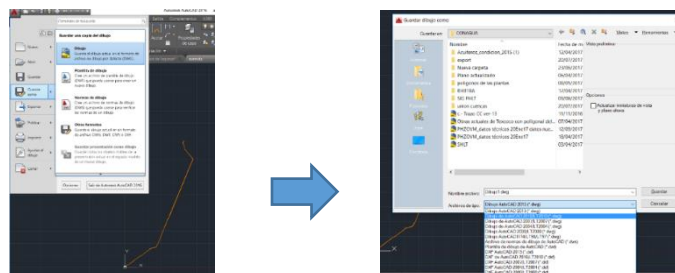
Guardar una copia del dibujo

Dibujo
Guarda el dibujo actual en formato de archivo de dibujo por defecto (DWG).

Plantilla de dibujo
Crea un archivo de plantilla de dibujo (DWT) que puede usarse para crear dibujos nuevos.

Normas de dibujo
Crea un archivo de normas de dibujo (DWS) que pueden usarse para verificar la conformidad del dibujo.

Otros formatos
Guarda el dibujo actual en un formato de archivo DWG, DWT, DWS o DXF.

Nuevo
Abrir
Guardar
Guardar como
Exportar
Publicar
Imprimir
Ayudas de dibujo
Cerrar

Opciones
Salir de Autodesk AutoCAD 2016

Guardar dibujo como

Guardar en: CONVAB.YL

Nombre
Academic_condition_2015 (1)
export
Nueva carpeta
Planos actualizados
poligonos de las plantas
RHIFMA
SIG RHIT
union cuencas
6 - Trazo CC ver 13
Obras actuales de Toncaco con poligonal del...
PMZCVM_datos técnicos 2DEso17 datos nue...
PMZCVM_datos técnicos 2DEso17
SHLT

Fecha de m.
12/04/2017
22/01/2017
23/09/2017
06/04/2017
08/09/2017
12/06/2017
06/06/2017
23/07/2017
15/11/2016
07/04/2017
12/09/2017
18/04/2017
03/04/2017

Vista preliminar

Opciones
Actualizar miniaturas de vista y vistas ahora

Herramientas
Vistas

Nombre archivo: Dibujo1.dwg
Archivos de tipo: Dibujo de AutoCAD 2013 (*.dwg)

Guardar
Cancelar

Dibujo de AutoCAD 2013 (*.dwg)
Dibujo de AutoCAD 2010/LT2010 (*.dwg)
Dibujo de AutoCAD 2007/LT2007 (*.dwg)
Dibujo de AutoCAD 2004/LT2004 (*.dwg)
Dibujo de AutoCAD 2000/LT2000 (*.dwg)
Dibujo de AutoCAD R14/LT98/LT97 (*.dwg)
Archivo de normas de dibujo de AutoCAD (*.dws)
Plantilla de dibujo de AutoCAD (*.dwt)
DXF de AutoCAD 2013 (*.dxf)
DXF de AutoCAD 2010/LT2010 (*.dxf)
DXF de AutoCAD 2007/LT2007 (*.dxf)
DXF de AutoCAD 2004/LT2004 (*.dxf)
DXF de AutoCAD 2000/LT2000 (*.dxf)